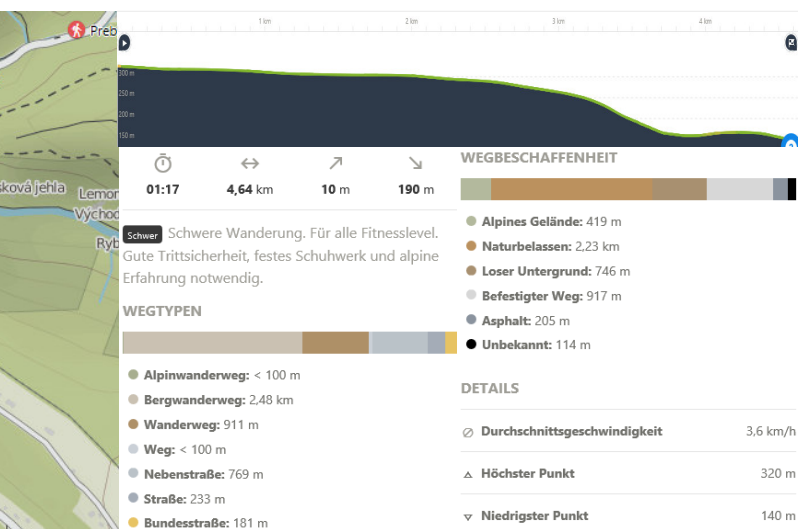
Přeb
sková jehla
Lemon
Výchoc
Ryb

1 km
2 km
3 km
4 km
300 m
250 m
200 m
150 m

01:17
4,64 km
10 m
190 m

Schwer Schwere Wanderung. Für alle Fitnesslevel. Gute Trittsicherheit, festes Schuhwerk und alpine Erfahrung notwendig.

WEGTYPEN

Alpinwanderweg: < 100 m
Bergwanderweg: 2,48 km
Wanderweg: 911 m
Weg: < 100 m
Nebenstraße: 769 m
Straße: 233 m
Bundesstraße: 181 m

WEGBESCHAFFENHEIT

Alpines Gelände: 419 m
Naturbelassen: 2,23 km
Loser Untergrund: 746 m
Befestigter Weg: 917 m
Asphalt: 205 m
Unbekannt: 114 m

DETAILS

Durchschnittsgeschwindigkeit 3,6 km/h
Höchster Punkt 320 m
Niedrigster Punkt 140 m